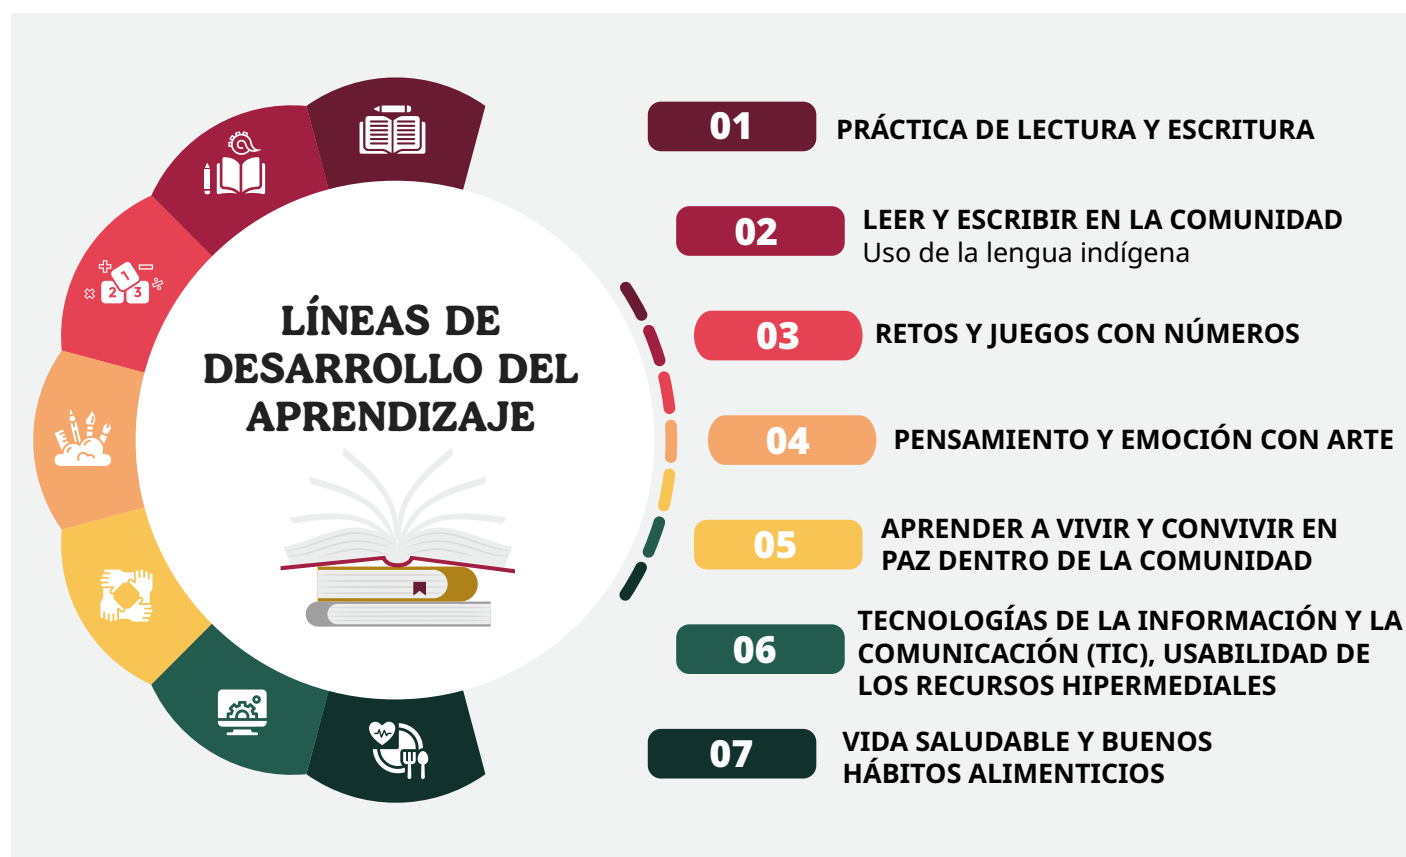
LÍNEAS DE DESARROLLO DEL APRENDIZAJE

01 PRÁCTICA DE LECTURA Y ESCRITURA

02 LEER Y ESCRIBIR EN LA COMUNIDAD
Uso de la lengua indígena

03 RETOS Y JUEGOS CON NÚMEROS

04 PENSAMIENTO Y EMOCIÓN CON ARTE

05 APRENDER A VIVIR Y CONVIVIR EN PAZ DENTRO DE LA COMUNIDAD

06 TECNOLOGÍAS DE LA INFORMACIÓN Y LA COMUNICACIÓN (TIC), USABILIDAD DE LOS RECURSOS HIPERMEDIALES

07 VIDA SALUDABLE Y BUENOS HÁBITOS ALIMENTICIOS

1 2 3